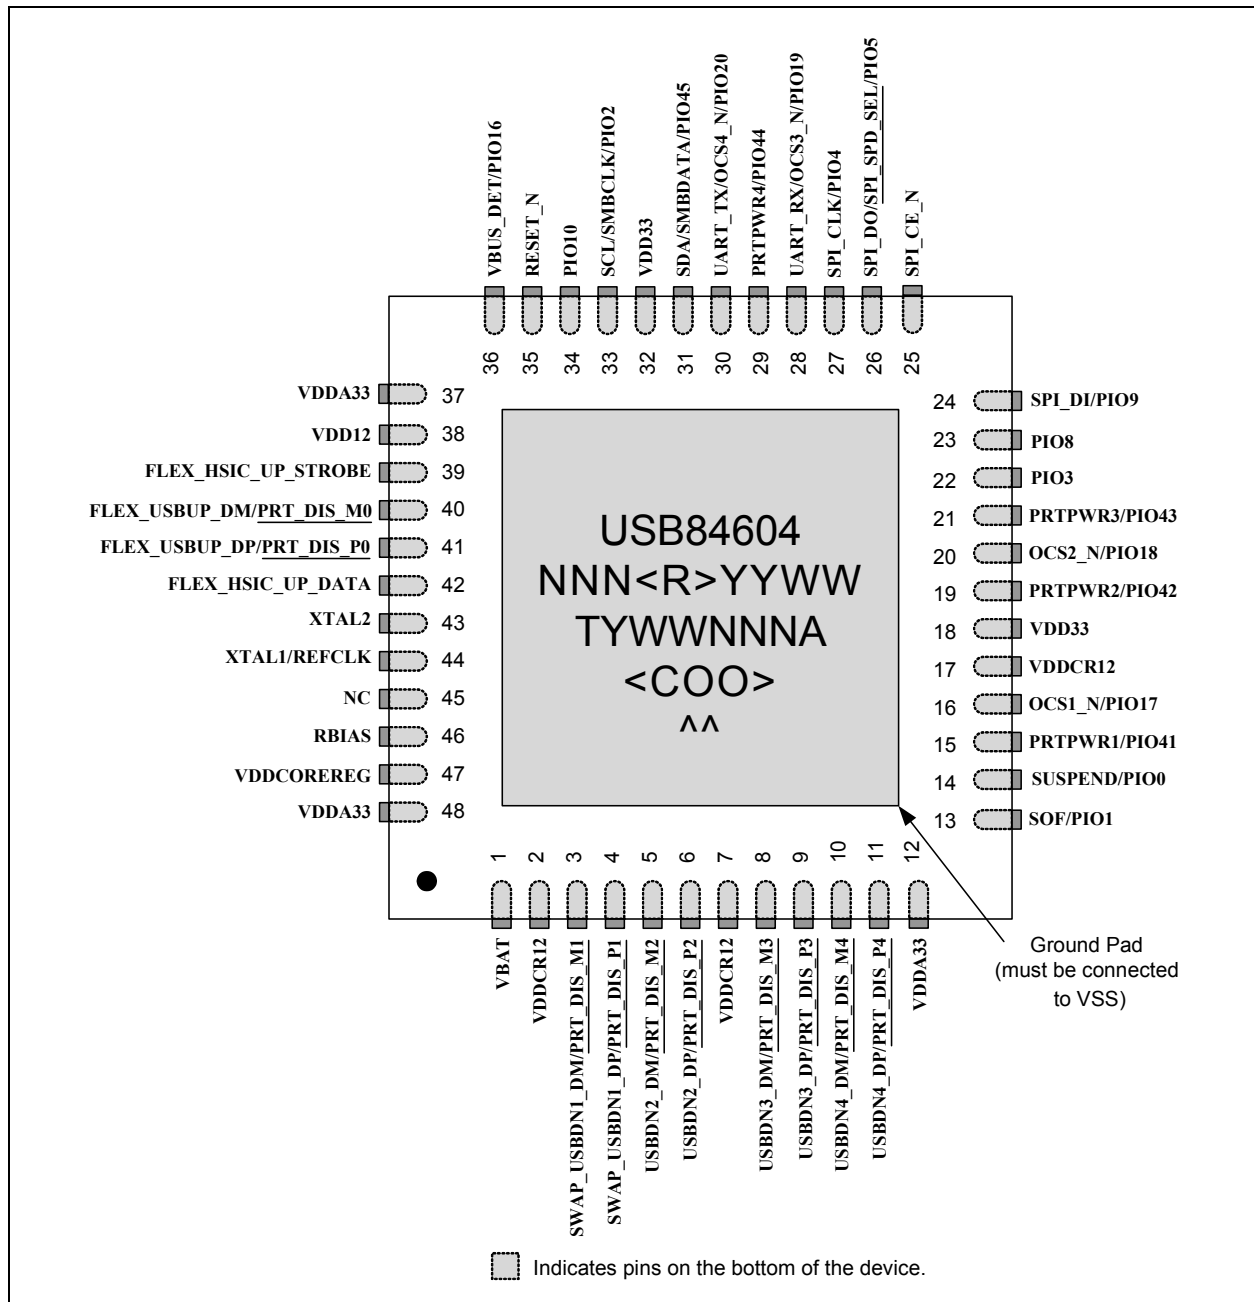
VBUS_DET/PIO16
RESET_N
PIO10
SCL/SMBCLK/PIO2
VDD33
SDA/SMBDATA/PIO45
UART_TX/OCS4_N/PIO20
PRTPWR4/PIO44
UART_RX/OCS3_N/PIO19
SPI_CLK/PIO4
SPI_DO/SPI_SPD_SEL/PIO5
SPI_CE_N

36 35 34 33 32 31 30 29 28 27 26 25

VDDA33 37
VDD12 38
FLEX_HSIC_UP_STROBE 39
FLEX_USBUP_DM/PRT_DIS_M0 40
FLEX_USBUP_DP/PRT_DIS_P0 41
FLEX_HSIC_UP_DATA 42
XTAL2 43
XTAL1/REFCLK 44
NC 45
RBIAS 46
VDDCOREREG 47
VDDA33 48

USB84604
NNN<R>YYWW
TYWWNNNA
<COO>
^^

24 SPI_DI/PIO9
23 PIO8
22 PIO3
21 PRTPWR3/PIO43
20 OCS2_N/PIO18
19 PRTPWR2/PIO42
18 VDD33
17 VDDCR12
16 OCS1_N/PIO17
15 PRTPWR1/PIO41
14 SUSPEND/PIO0
13 SOF/PIO1

1 2 3 4 5 6 7 8 9 10 11 12

VBAT
VDDCR12
SWAP_USBDN1_DM/PRT_DIS_M1
SWAP_USBDN1_DP/PRT_DIS_P1
USBDN2_DM/PRT_DIS_M2
USBDN2_DP/PRT_DIS_P2
VDDCR12
USBDN3_DM/PRT_DIS_M3
USBDN3_DP/PRT_DIS_P3
USBDN4_DM/PRT_DIS_M4
USBDN4_DP/PRT_DIS_P4
VDDA33

Ground Pad (must be connected to VSS)

Indicates pins on the bottom of the device.